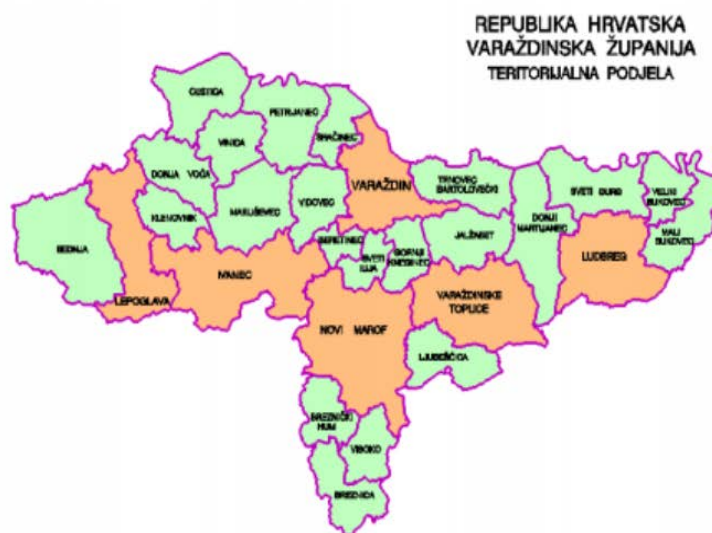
REPUBLIKA HRVATSKA
VARAŽDINSKA ŽUPANIJA
TERITORIJALNA PODJELA

CESTICA
PETRIJANEC
VINICA
SRAČINEC
DONJA VOĆA
VARAŽDIN
TRNOVEC BARTOLOVEČKI
SVETI ĐURĐ
VELIKI BUKOVEC
KLENOVNIK
MARUŠEVEC
VIDOVEC
DONJI MARTIJANEC
MALI BUKOVEC
BEDNJA
BERETINEC
SVETI ILIJA
GORNJI KNEGINEC
JALŽABET
LUDBREG
IVANEC
LEPOGLAVA
NOVI MAROF
VARAŽDINSKE TOPLICE
LJUBEŠĆICA
BREZNIČKI HUM
VISOKO
BREZNICA